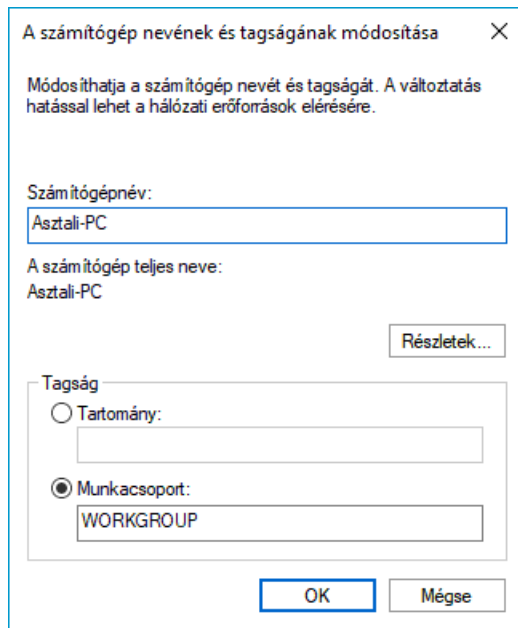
A számítógép nevének és tagságának módosítása

X

Módosíthatja a számítógép nevét és tagságát. A változtatás hatással lehet a hálózati erőforrások elérésére.

Számítógépnév:

Asztali-PC

A számítógép teljes neve:

Asztali-PC

Részletek...

Tagság

Tartomány:

Munkacsoport:

WORKGROUP

OK

Mégse